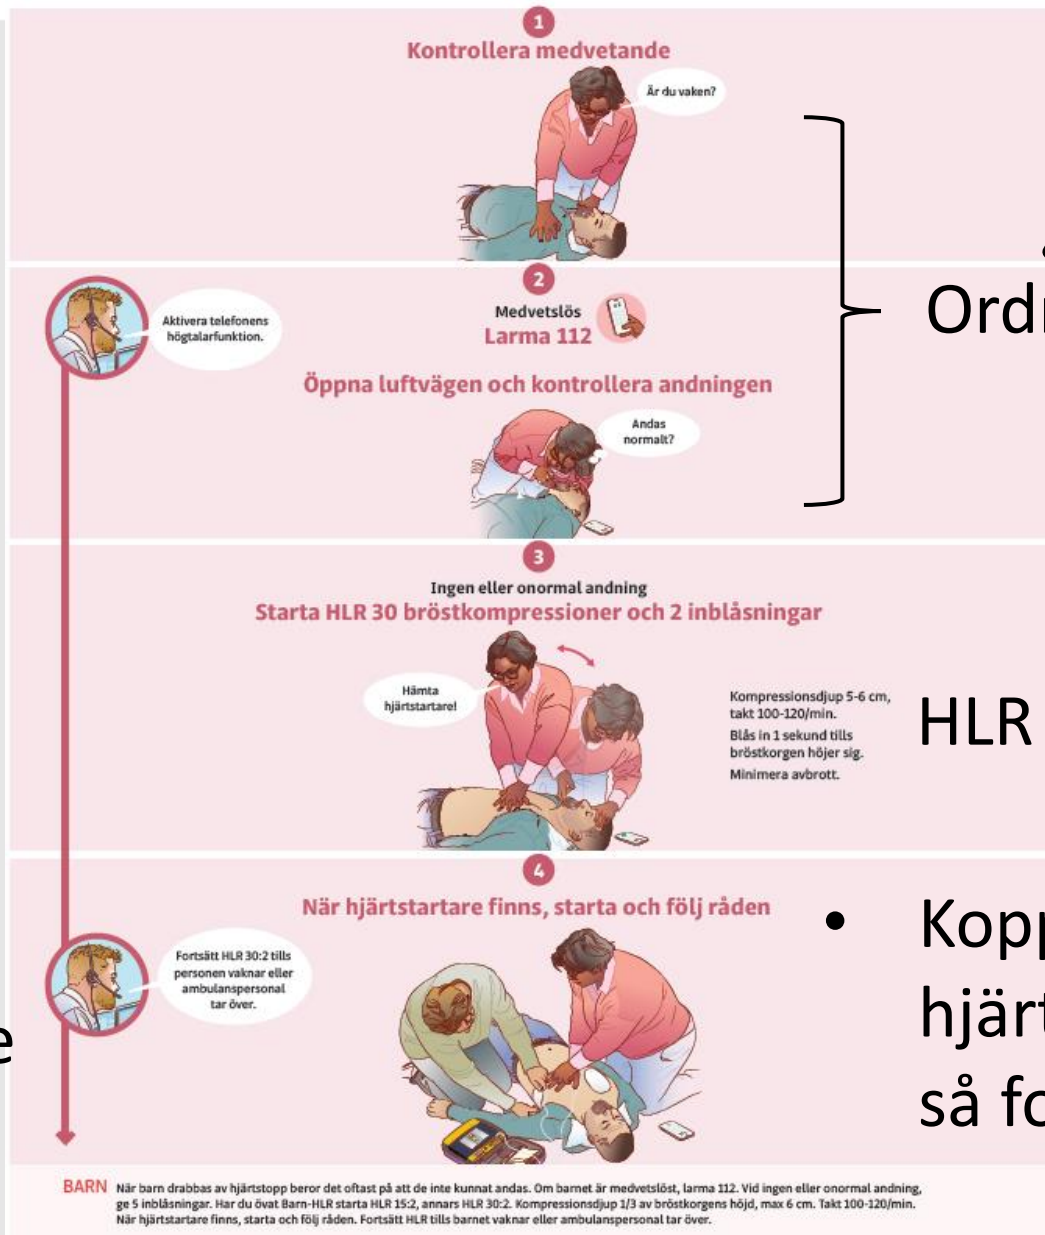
1
Kontrollera medvetande

Är du vaken?

2
Medvetslös
Larma 112

Aktivera telefonens högtalarfunktion.

Öppna luftvägen och kontrollera andningen

Andas normalt?

3
Ingen eller onormal andning
Starta HLR 30 bröstkompressioner och 2 inblåsningar

Hämta hjärtstartare!

Kompressionsdjup 5-6 cm, takt 100-120/min.
Blås in 1 sekund tills bröstkorgen höjer sig.
Minimera avbrott.

4
När hjärtstartare finns, starta och följ råden

Fortsätt HLR 30:2 tills personen vaknar eller ambulanspersonal tar över.

BARN När barn drabbas av hjärtstopp beror det oftast på att de inte kunnat andas. Om barnet är medvetslöst, larma 112. Vid ingen eller onormal andning, ge 5 inblåsningar. Har du övat Barn-HLR starta HLR 15:2, annars HLR 30:2. Kompressionsdjup 1/3 av bröstkorgens höjd, max 6 cm. Takt 100-120/min. När hjärtstartare finns, starta och följ råden. Fortsätt HLR tills barnet vaknar eller ambulanspersonal tar över.

Ordi

HLR

• Kopp
hjärt
så fo

e